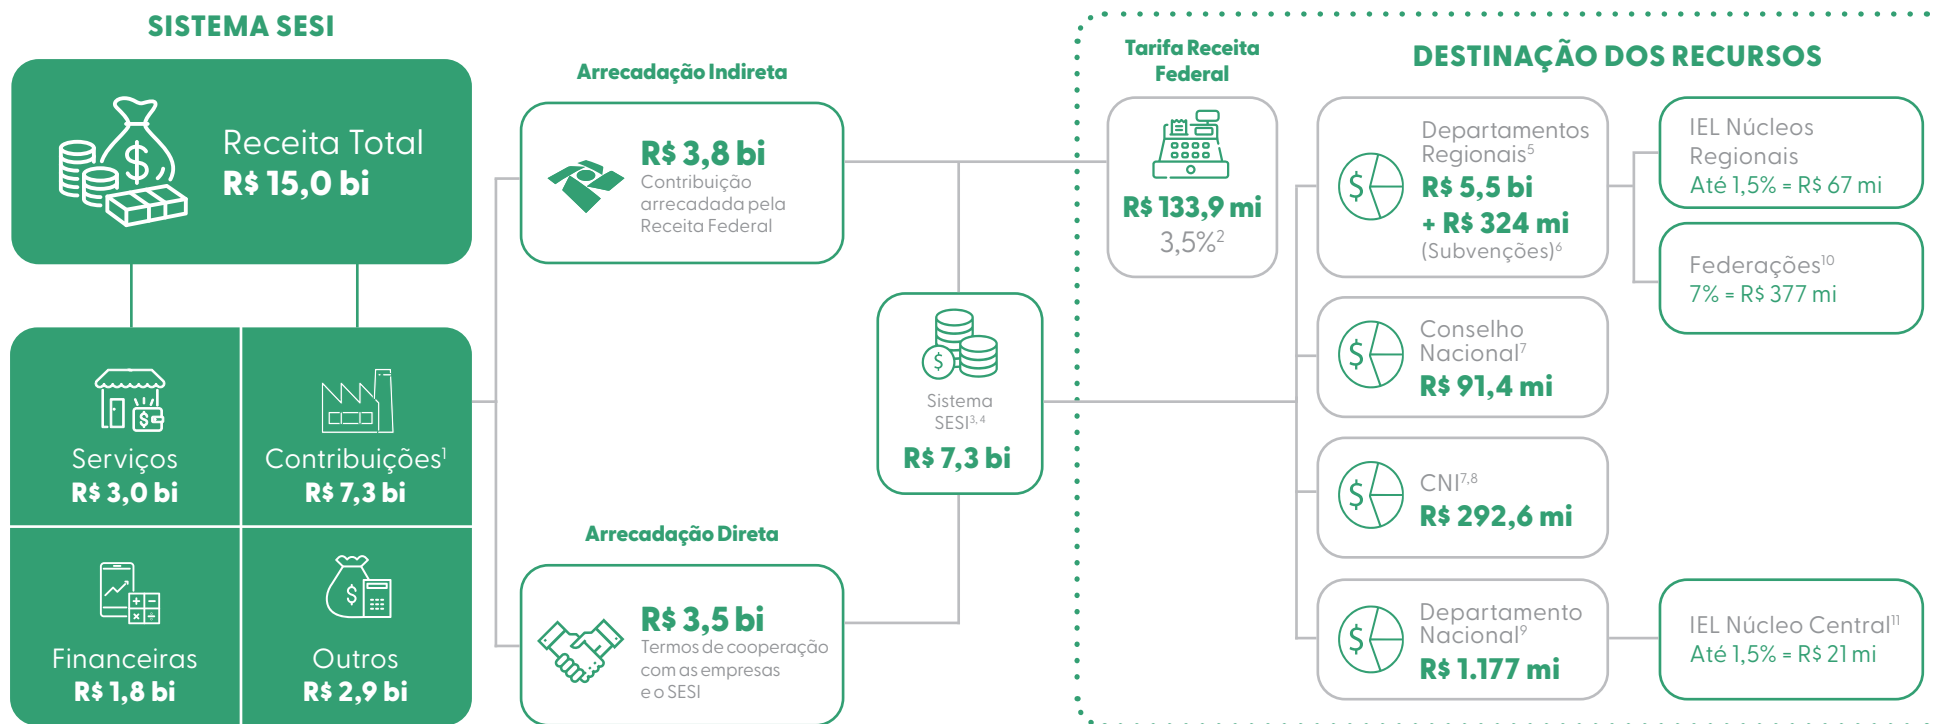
SISTEMA SESI

Receita Total
R$ 15,0 bi

Serviços
R$ 3,0 bi

Contribuições$^1$
R$ 7,3 bi

Financeiras
R$ 1,8 bi

Outros
R$ 2,9 bi

Arrecadação Indireta

R$ 3,8 bi
Contribuição arrecadada pela Receita Federal

Arrecadação Direta

R$ 3,5 bi
Termos de cooperação com as empresas e o SESI

Sistema SESI$^{3,4}$
R$ 7,3 bi

Tarifa Receita Federal

R$ 133,9 mi
3,5%$^2$

DESTINAÇÃO DOS RECURSOS

Departamentos Regionais$^5$
R$ 5,5 bi
+ R$ 324 mi
(Subvenções)$^6$

IEL Núcleos Regionais
Até 1,5% = R$ 67 mi

Federações$^{10}$
7% = R$ 377 mi

Conselho Nacional$^7$
R$ 91,4 mi

CNI$^{7,8}$
R$ 292,6 mi

Departamento Nacional$^9$
R$ 1.177 mi

IEL Núcleo Central$^{11}$
Até 1,5% = R$ 21 mi